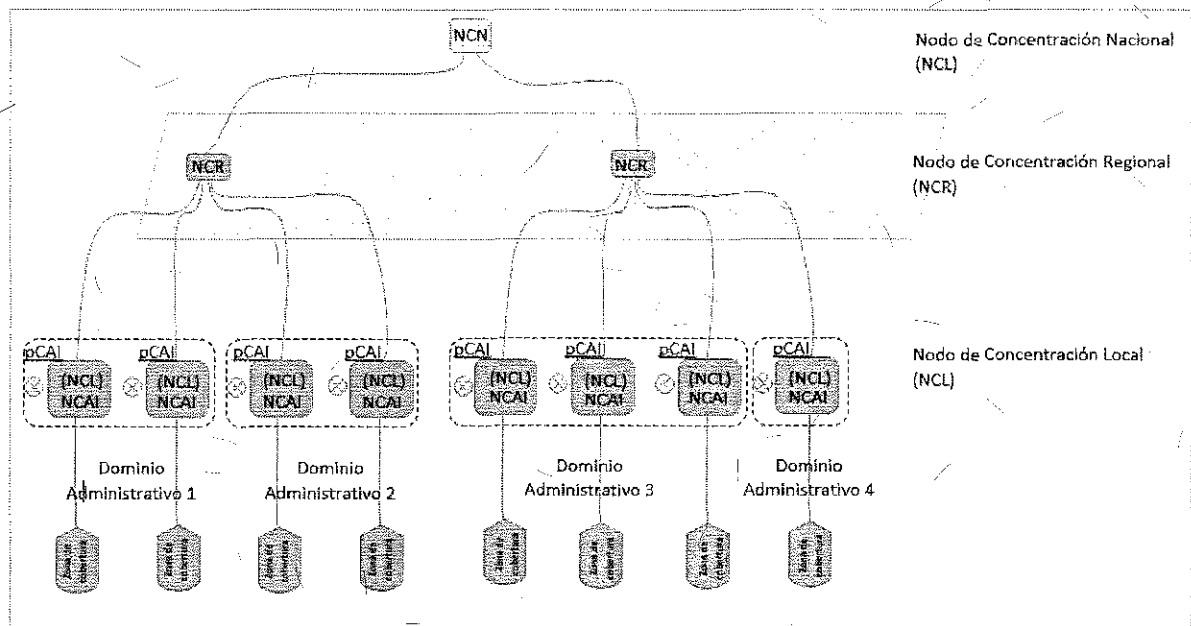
NCN

Nodo de Concentración Nacional (NCL)

NCR

NCR

Nodo de Concentración Regional (NCR)

pCAI
(NCL)
NCAI

pCAI
(NCL)
NCAI

pCAI
(NCL)
NCAI

pCAI
(NCL)
NCAI

pCAI
(NCL)
NCAI

pCAI
(NCL)
NCAI

pCAI
(NCL)
NCAI

pCAI
(NCL)
NCAI

Nodo de Concentración Local (NCL)

Dominio Administrativo 1

Dominio Administrativo 2

Dominio Administrativo 3

Dominio Administrativo 4

Zona de cobertura

Zona de cobertura

Zona de cobertura

Zona de cobertura

Zona de cobertura

Zona de cobertura

Zona de cobertura

Zona de cobertura